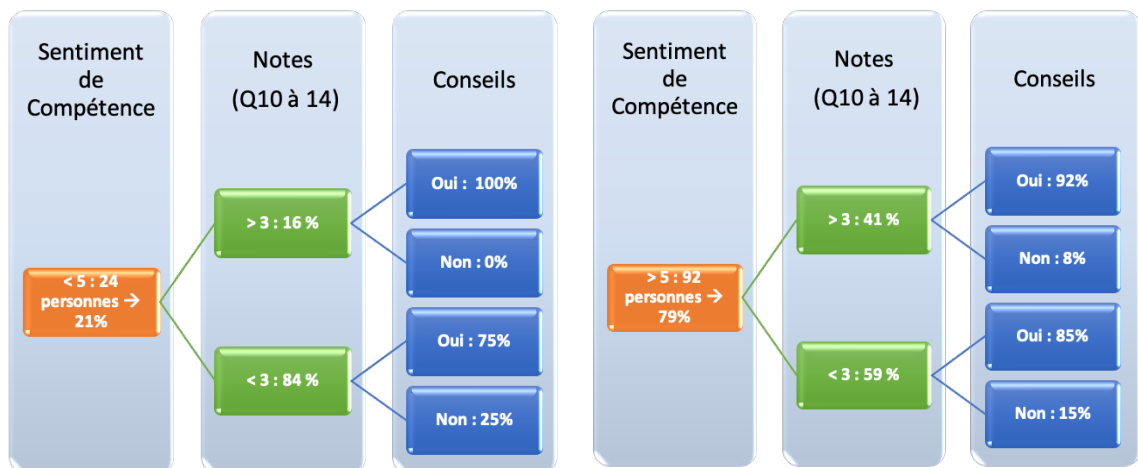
Sentiment de Compétence

Notes (Q10 à 14)

Conseils

< 5 : 24 personnes → 21%

> 3 : 16 %

< 3 : 84 %

Oui : 100%

Non : 0%

Oui : 75%

Non : 25%

Sentiment de Compétence

Notes (Q10 à 14)

Conseils

> 5 : 92 personnes → 79%

> 3 : 41 %

< 3 : 59 %

Oui : 92%

Non : 8%

Oui : 85%

Non : 15%